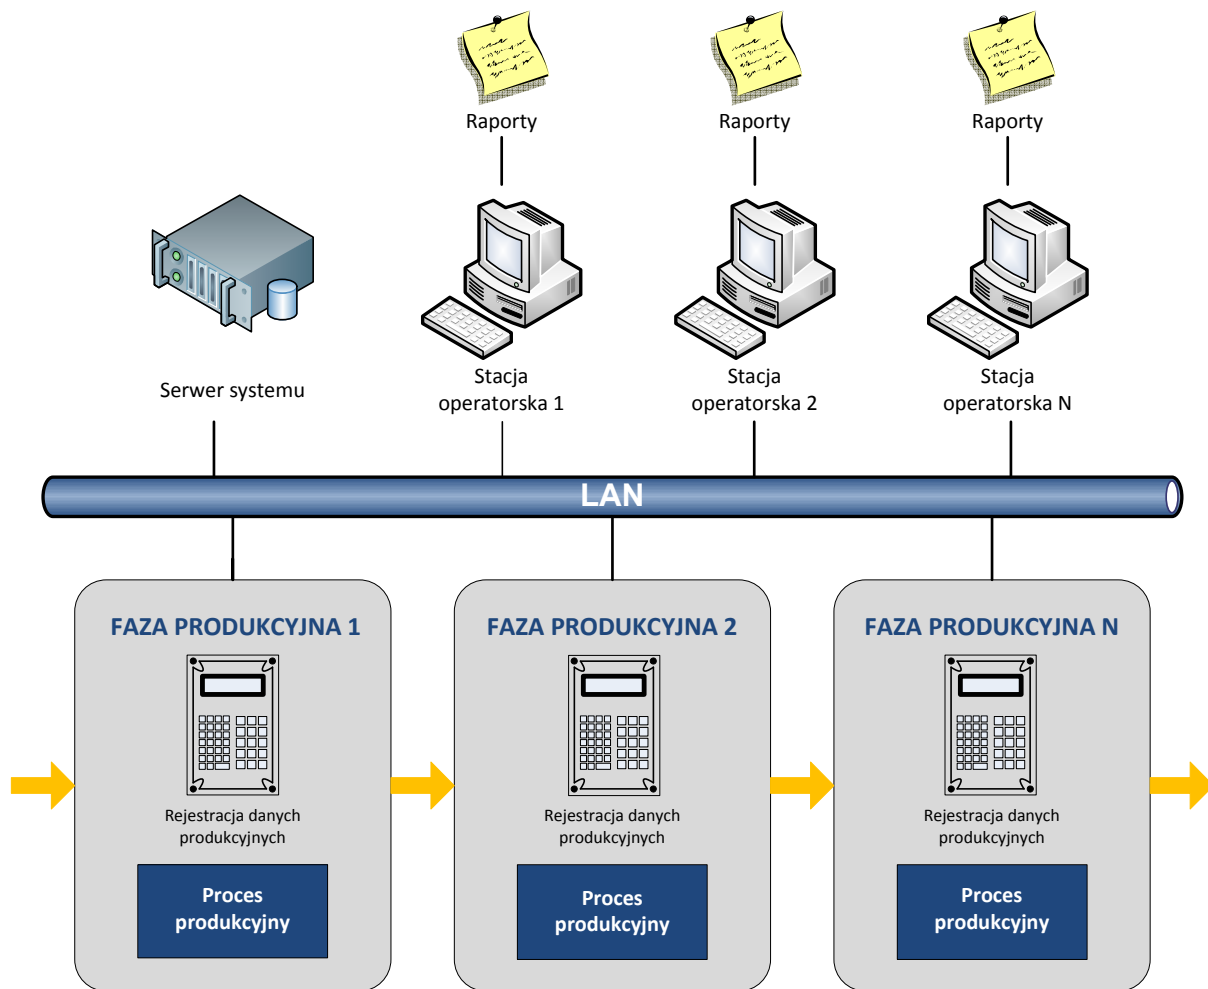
Raporty

Raporty

Raporty

Serwer systemu

Stacja operatorska 1

Stacja operatorska 2

Stacja operatorska N

LAN

FAZA PRODUKCYJNA 1

Rejestracja danych produkcyjnych

Proces produkcyjny

FAZA PRODUKCYJNA 2

Rejestracja danych produkcyjnych

Proces produkcyjny

FAZA PRODUKCYJNA N

Rejestracja danych produkcyjnych

Proces produkcyjny